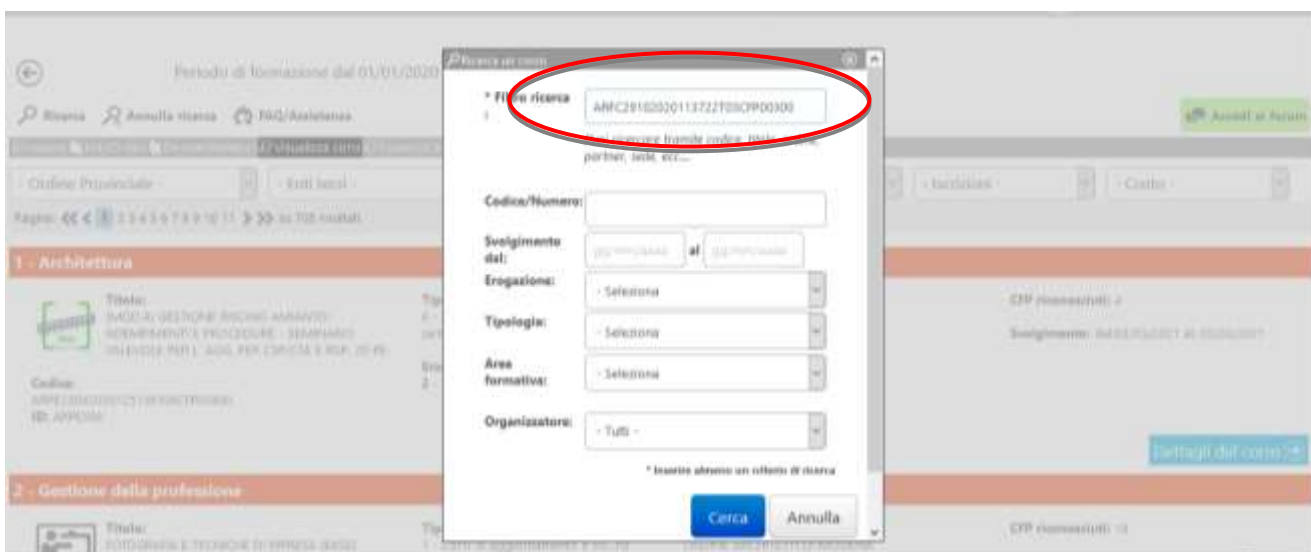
Periodo di formazione dal 01/01/2020

Ricerca   Annulla ricerca   FAQ/Assistenza

Accedi al forum

- Ordine Provinciale -   - Enti terzi -   - Iscrizioni -   - Costo -

Pagina: << < 1 2 3 4 5 6 7 8 9 10 11 > >> su 708 risultati

1 - Architettura

Titolo:
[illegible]

Codice:
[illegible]
ID: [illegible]

CFP riconosciuti: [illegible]

Svolgimento: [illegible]

Dettagli del corso

2 - Gestione della professione

Titolo:
FOTOGRAFIA E TECNICHE DI RIPRESA (BASE)

CFP riconosciuti: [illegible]

Ricerca un corso

* Filtro ricerca

ARFC29102020113722T03CFP00300

Puoi ricercare tramite codice, titolo, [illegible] partner, sede, ecc....

Codice/Numero:

Svolgimento dal: gg/mm/aaaa al gg/mm/aaaa

Erogazione: - Seleziona

Tipologia: - Seleziona

Area formativa: - Seleziona

Organizzatore: - Tutti -

* Inserire almeno un criterio di ricerca

Cerca   Annulla